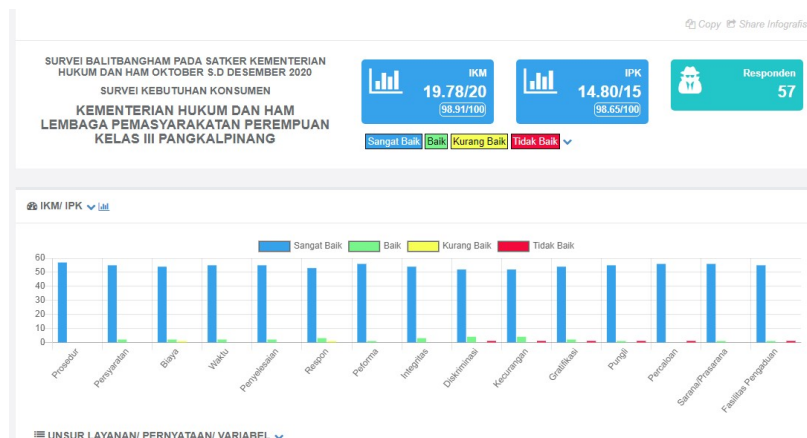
Copy Share Infografis

SURVEI BALITBANGHAM PADA SATKER KEMENTERIAN HUKUM DAN HAM OKTOBER S.D DESEMBER 2020

SURVEI KEBUTUHAN KONSUMEN

KEMENTERIAN HUKUM DAN HAM LEMBAGA PEMASYARAKATAN PEREMPUAN KELAS III PANGKALPINANG

IKM
19.78/20
98.91/100

IPK
14.80/15
98.65/100

Responden
57

Sangat Baik Baik Kurang Baik Tidak Baik

IKM/ IPK

Sangat Baik Baik Kurang Baik Tidak Baik

60
50
40
30
20
10
0

Prosedur Persyaratan Biaya Waktu Penyelesaian Respon Peforma Integritas Diskriminasi Kecurangan Gratifikasi Pungli Percaloan Sarana/Prasarana Fasilitas Pengaduan

UNSUR LAYANAN/ PERNYATAAN/ VARIABEL